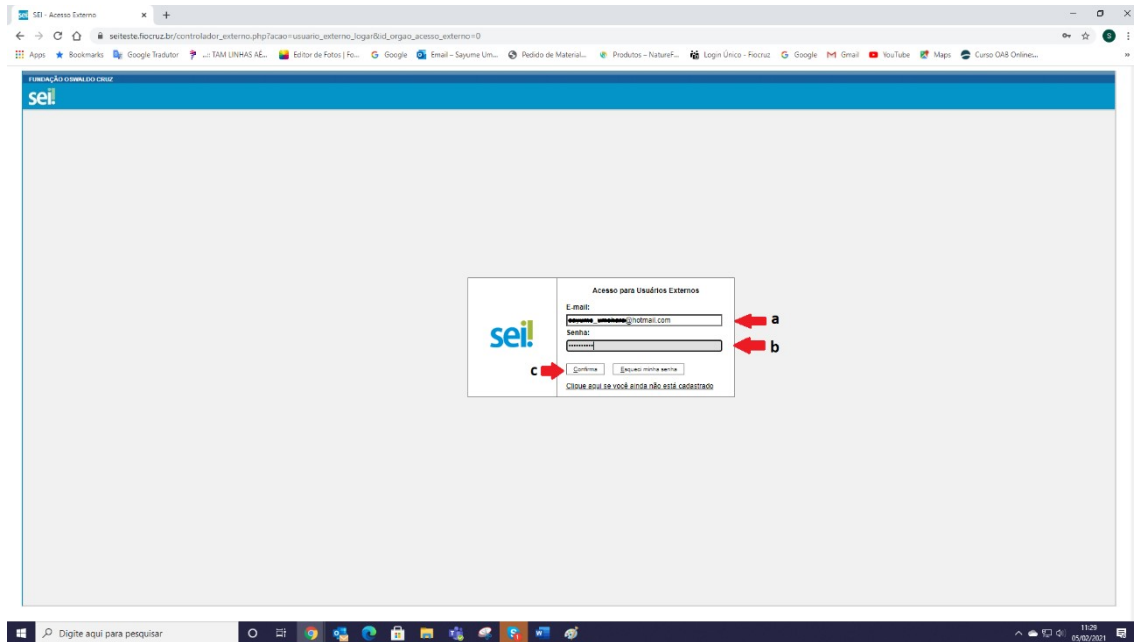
SEI - Acesso Externo ×

seiteste.fiocruz.br/controlador_externo.php?acao=usuario_externo_logar&id_orgao_acesso_externo=0

Apps Bookmarks Google Tradutor ...:: TAM LINHAS AÉ... Editor de Fotos | Fo... Google Email – Sayume Um... Pedido de Material... Produtos – NatureF... Login Único - Fiocruz Google Gmail YouTube Maps Curso OAB Online...

FUNDAÇÃO OSWALDO CRUZ

sei!

sei!

Acesso para Usuários Externos

E-mail:

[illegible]@hotmail.com

Senha:

a

b

c

Confirma

Esqueci minha senha

Clique aqui se você ainda não está cadastrado

Digite aqui para pesquisar

11:29
05/02/2021